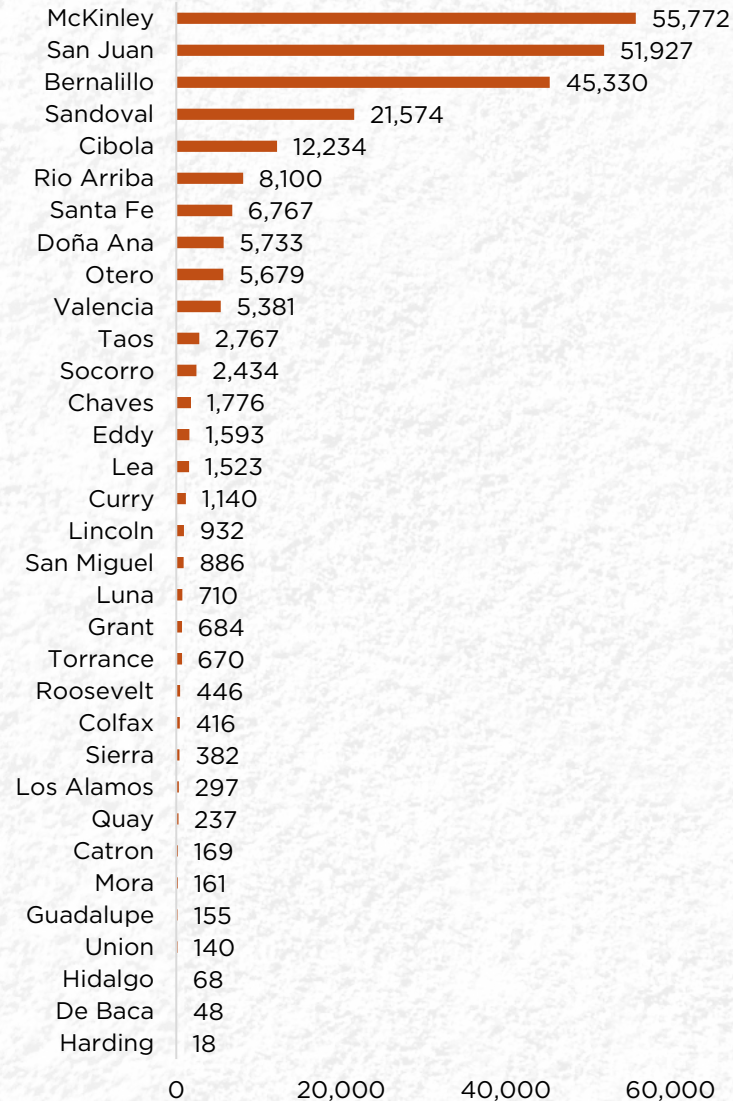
McKinley 55,772
San Juan 51,927
Bernalillo 45,330
Sandoval 21,574
Cibola 12,234
Rio Arriba 8,100
Santa Fe 6,767
Doña Ana 5,733
Otero 5,679
Valencia 5,381
Taos 2,767
Socorro 2,434
Chaves 1,776
Eddy 1,593
Lea 1,523
Curry 1,140
Lincoln 932
San Miguel 886
Luna 710
Grant 684
Torrance 670
Roosevelt 446
Colfax 416
Sierra 382
Los Alamos 297
Quay 237
Catron 169
Mora 161
Guadalupe 155
Union 140
Hidalgo 68
De Baca 48
Harding 18

0 20,000 40,000 60,000